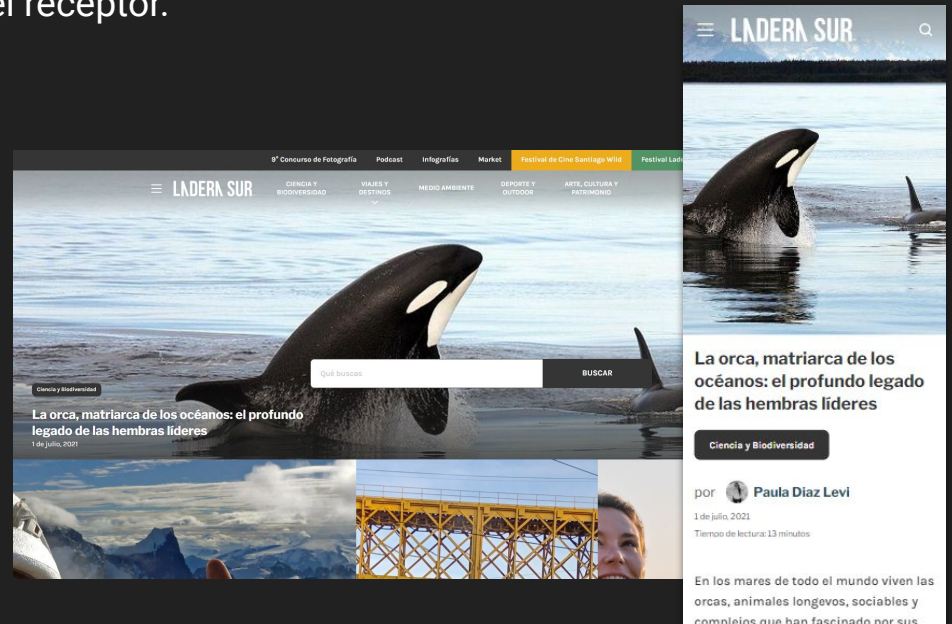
el receptor.

9° Concurso de Fotografía Podcast Infografías Market Festival de Cine Santiago Wild Festival Lad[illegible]

LADERA SUR CIENCIA Y BIODIVERSIDAD VIAJES Y DESTINOS MEDIO AMBIENTE DEPORTE Y OUTDOOR ARTE, CULTURA Y PATRIMONIO

Qué buscas BUSCAR

Ciencia y Biodiversidad

La orca, matriarca de los océanos: el profundo legado de las hembras líderes

1 de julio, 2021

LADERA SUR

La orca, matriarca de los océanos: el profundo legado de las hembras líderes

Ciencia y Biodiversidad

por Paula Diaz Levi

1 de julio, 2021

Tiempo de lectura: 13 minutos

En los mares de todo el mundo viven las orcas, animales longevos, sociables y complejos que han fascinado por sus